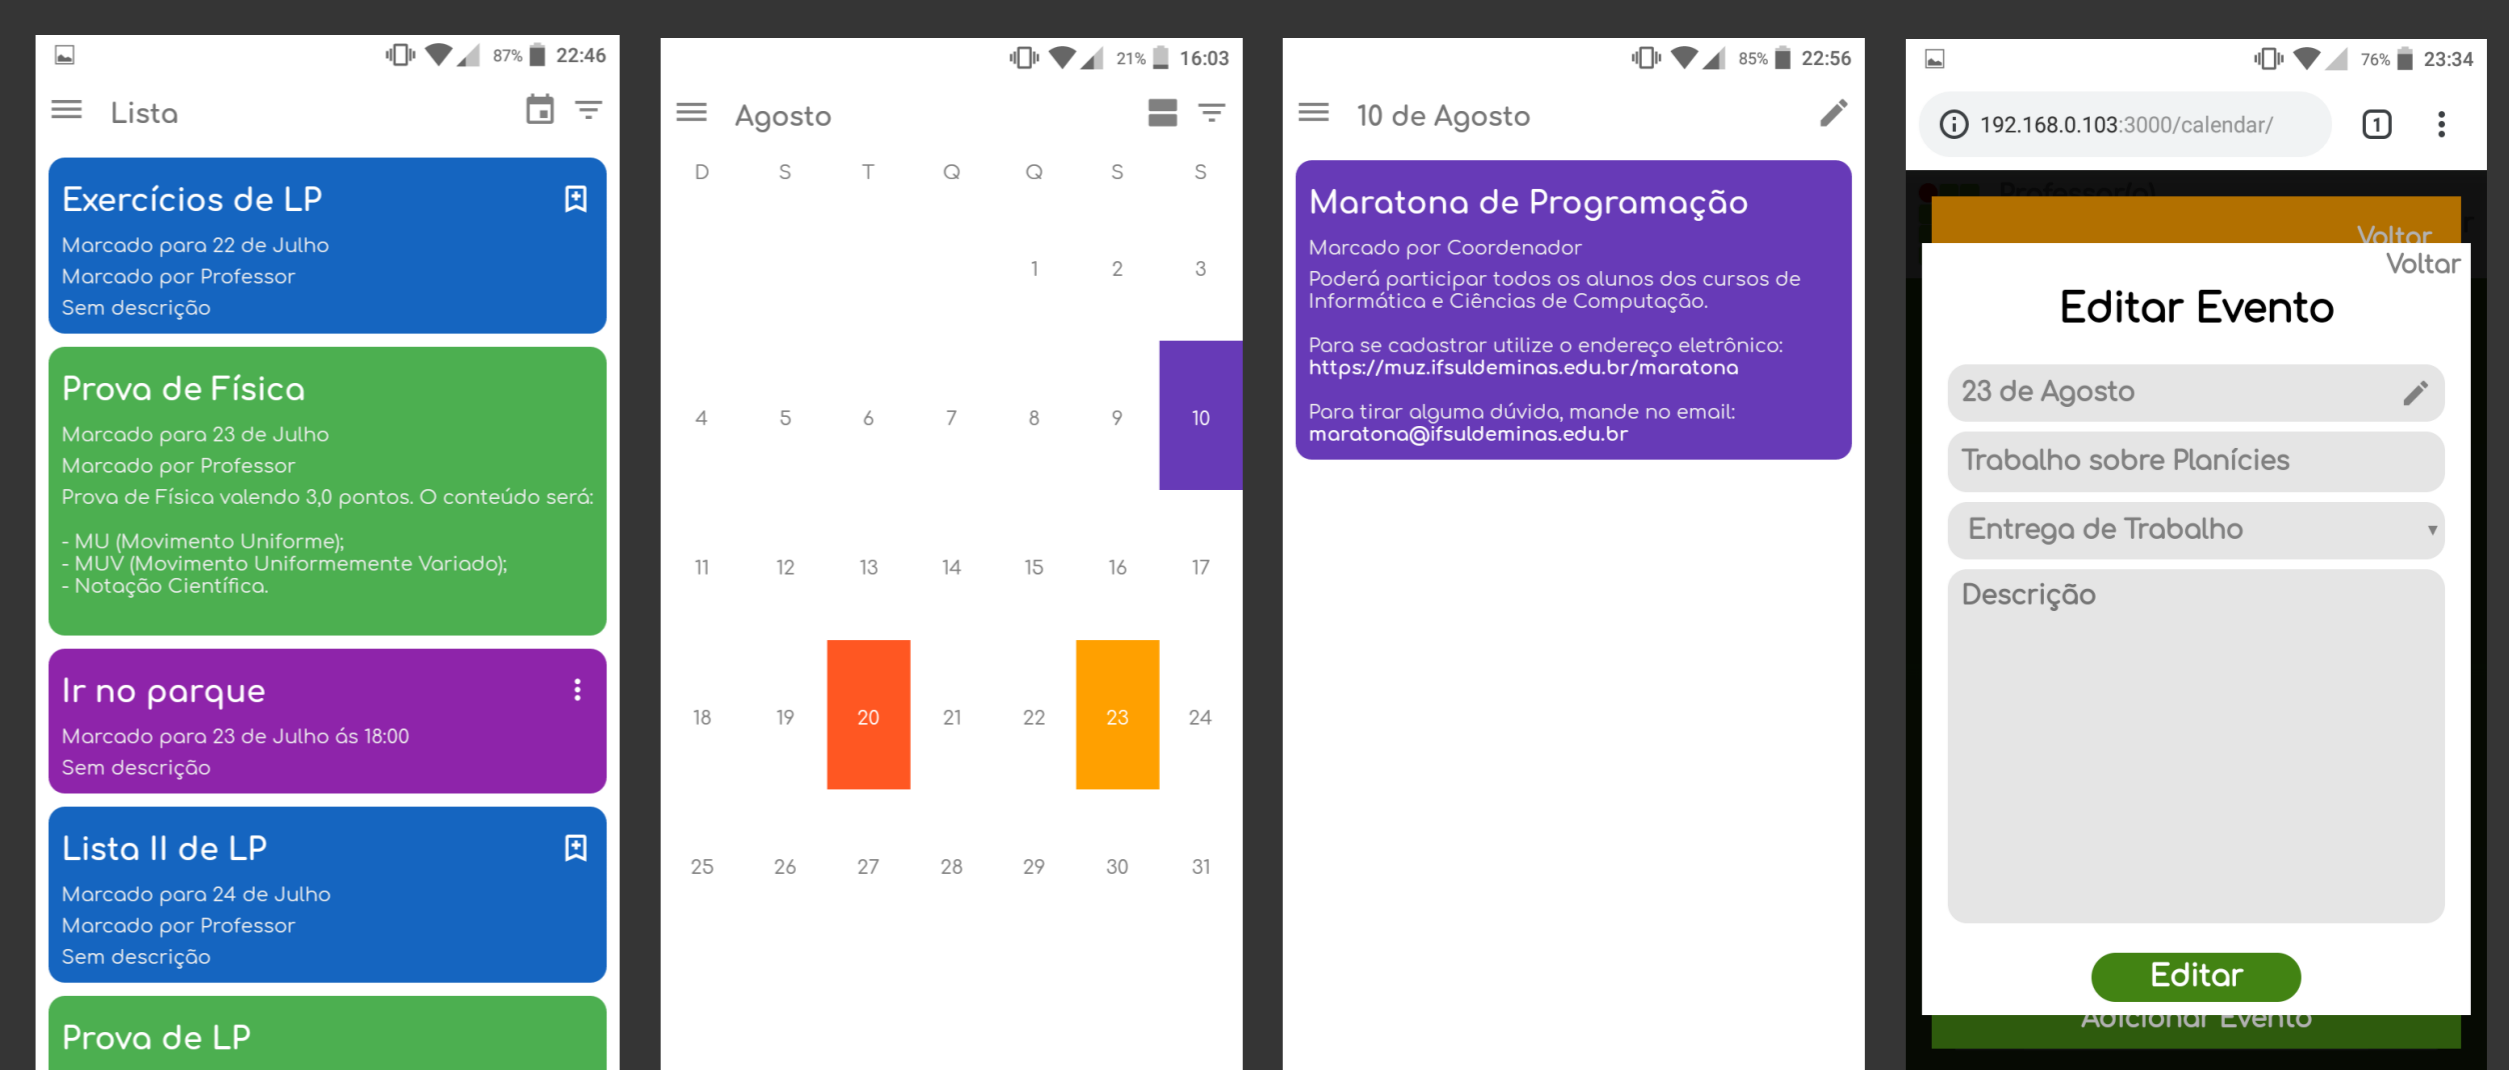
87% 22:46

Lista

Exercícios de LP
Marcado para 22 de Julho
Marcado por Professor
Sem descrição

Prova de Física
Marcado para 23 de Julho
Marcado por Professor
Prova de Física valendo 3,0 pontos. O conteúdo será:

- MU (Movimento Uniforme);
- MUV (Movimento Uniformemente Variado);
- Notação Científica.

Ir no parque
Marcado para 23 de Julho ás 18:00
Sem descrição

Lista II de LP
Marcado para 24 de Julho
Marcado por Professor
Sem descrição

Prova de LP

21% 16:03

Agosto

| D | S | T | Q | Q | S | S |
|---|---|---|---|---|---|---|
| | | | | 1 | 2 | 3 |
| 4 | 5 | 6 | 7 | 8 | 9 | 10 |
| 11 | 12 | 13 | 14 | 15 | 16 | 17 |
| 18 | 19 | 20 | 21 | 22 | 23 | 24 |
| 25 | 26 | 27 | 28 | 29 | 30 | 31 |

85% 22:56

10 de Agosto

Maratona de Programação
Marcado por Coordenador
Poderá participar todos os alunos dos cursos de Informática e Ciências de Computação.

Para se cadastrar utilize o endereço eletrônico: https://muz.ifsuldeminas.edu.br/maratona

Para tirar alguma dúvida, mande no email: maratona@ifsuldeminas.edu.br

76% 23:34

192.168.0.103:3000/calendar/

1

Voltar
Voltar

Editar Evento

23 de Agosto

Trabalho sobre Planícies

Entrega de Trabalho

Descrição

Editar

Adicionar Evento